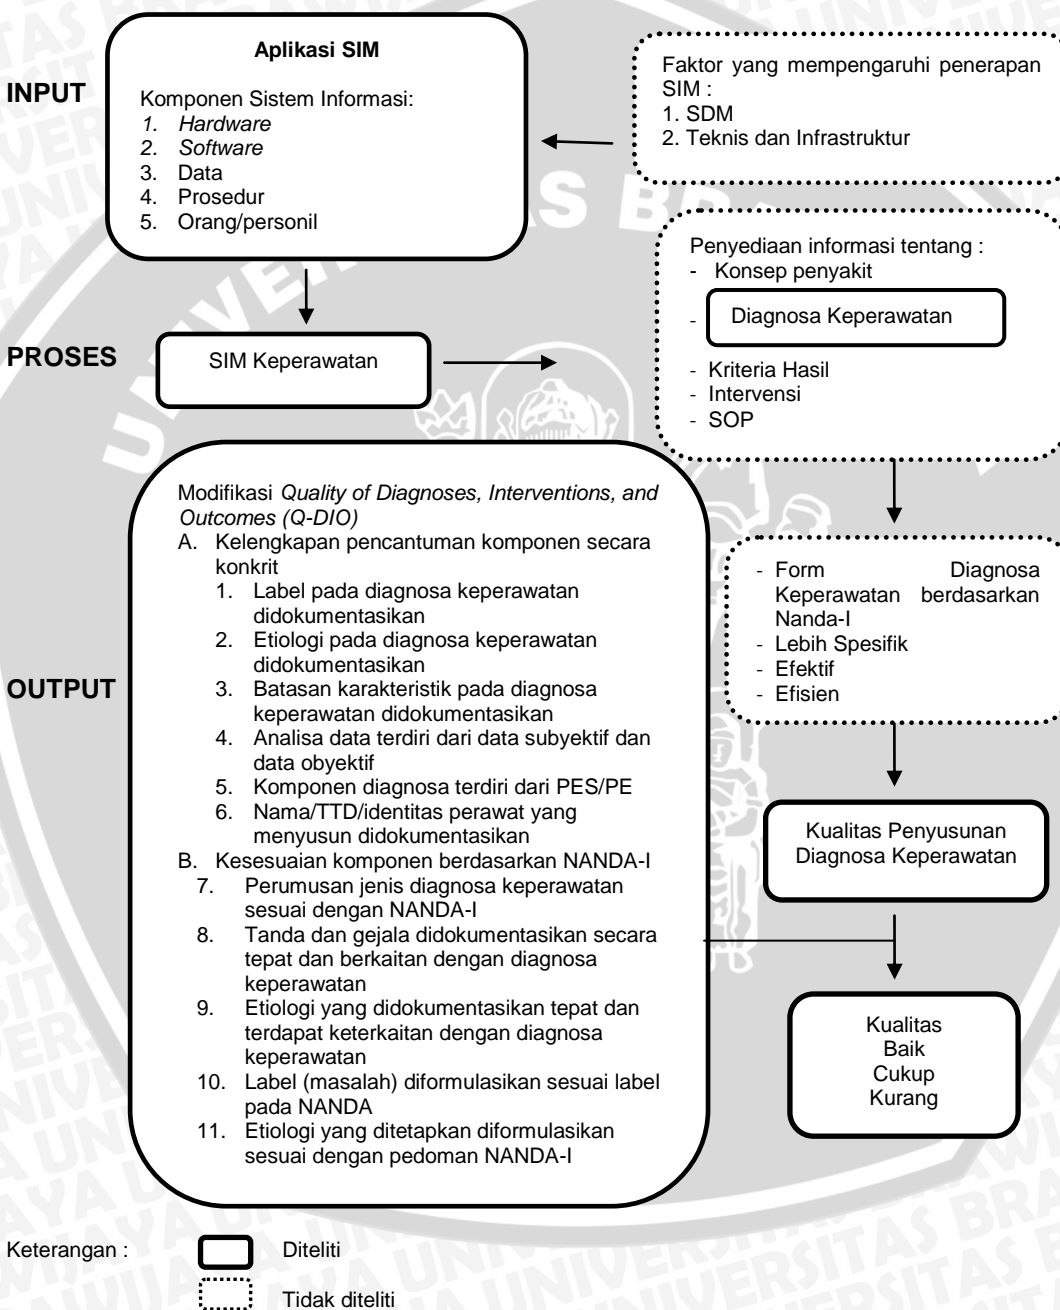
INPUT

Aplikasi SIM

Komponen Sistem Informasi:
1. Hardware
2. Software
3. Data
4. Prosedur
5. Orang/personil

Faktor yang mempengaruhi penerapan SIM :
1. SDM
2. Teknis dan Infrastruktur

PROSES

SIM Keperawatan

Penyediaan informasi tentang :
- Konsep penyakit
- Diagnosa Keperawatan
- Kriteria Hasil
- Intervensi
- SOP

OUTPUT

Modifikasi Quality of Diagnoses, Interventions, and Outcomes (Q-DIO)
A. Kelengkapan pencantuman komponen secara konkrit
1. Label pada diagnosa keperawatan didokumentasikan
2. Etiologi pada diagnosa keperawatan didokumentasikan
3. Batasan karakteristik pada diagnosa keperawatan didokumentasikan
4. Analisa data terdiri dari data subyektif dan data obyektif
5. Komponen diagnosa terdiri dari PES/PE
6. Nama/TTD/identitas perawat yang menyusun didokumentasikan
B. Kesesuaian komponen berdasarkan NANDA-I
7. Perumusan jenis diagnosa keperawatan sesuai dengan NANDA-I
8. Tanda dan gejala didokumentasikan secara tepat dan berkaitan dengan diagnosa keperawatan
9. Etiologi yang didokumentasikan tepat dan terdapat keterkaitan dengan diagnosa keperawatan
10. Label (masalah) diformulasikan sesuai label pada NANDA
11. Etiologi yang ditetapkan diformulasikan sesuai dengan pedoman NANDA-I

- Form Diagnosa Keperawatan berdasarkan Nanda-I
- Lebih Spesifik
- Efektif
- Efisien

Kualitas Penyusunan Diagnosa Keperawatan

Kualitas
Baik
Cukup
Kurang

Keterangan : Diteliti
Tidak diteliti